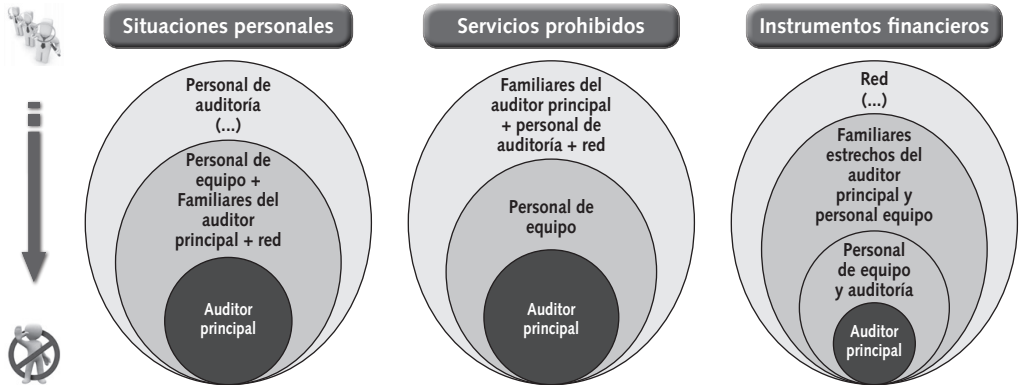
Situaciones personales

Personal de auditoría (...)

Personal de equipo + Familiares del auditor principal + red

Auditor principal

Servicios prohibidos

Familiares del auditor principal + personal de auditoría + red

Personal de equipo

Auditor principal

Instrumentos financieros

Red (...)

Familiares estrechos del auditor principal y personal equipo

Personal de equipo y auditoría

Auditor principal